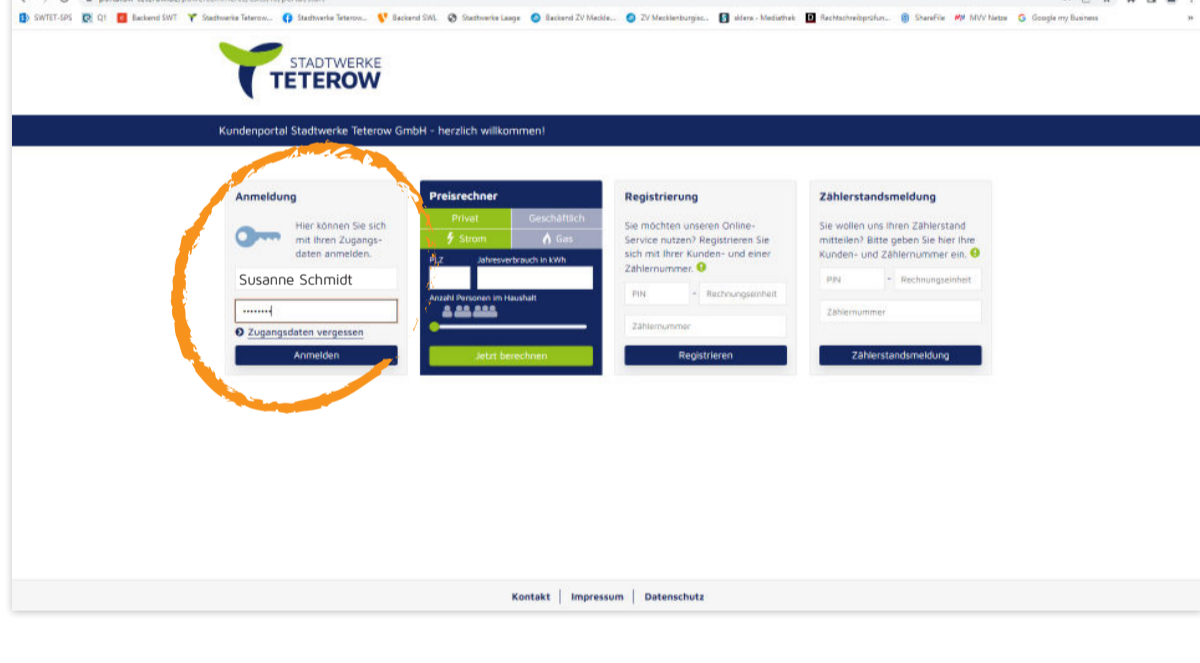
SWTET-SPS Q1 Backend SWT Stadtwerke Teterow... Stadtwerke Teterow... Backend SWL Stadtwerke Laage Backend ZV Meckle... ZV Mecklenburgisc... sldera - Mediathek Rechtschreibprüfun... ShareFile MVV Netze Google my Business

STADTWERKE
TETEROW

Kundenportal Stadtwerke Teterow GmbH - herzlich willkommen!

Anmeldung

Hier können Sie sich mit Ihren Zugangsdaten anmelden.

Susanne Schmidt

••••••••

Zugangsdaten vergessen

Anmelden

Preisrechner

Privat | Geschäftlich

Strom | Gas

PLZ

Jahresverbrauch in kWh

Anzahl Personen im Haushalt

Jetzt berechnen

Registrierung

Sie möchten unseren Online-Service nutzen? Registrieren Sie sich mit Ihrer Kunden- und einer Zählernummer.

PIN - Rechnungseinheit

Zählernummer

Registrieren

Zählerstandsmeldung

Sie wollen uns Ihren Zählerstand mitteilen? Bitte geben Sie hier Ihre Kunden- und Zählernummer ein.

PIN - Rechnungseinheit

Zählernummer

Zählerstandsmeldung

Kontakt | Impressum | Datenschutz